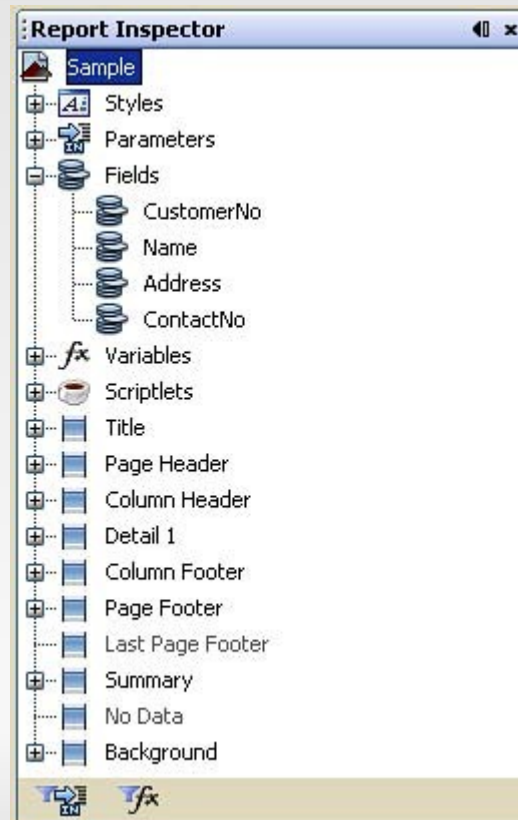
Report Inspector

Sample
Styles
Parameters
Fields
CustomerNo
Name
Address
ContactNo
Variables
Scriptlets
Title
Page Header
Column Header
Detail 1
Column Footer
Page Footer
Last Page Footer
Summary
No Data
Background